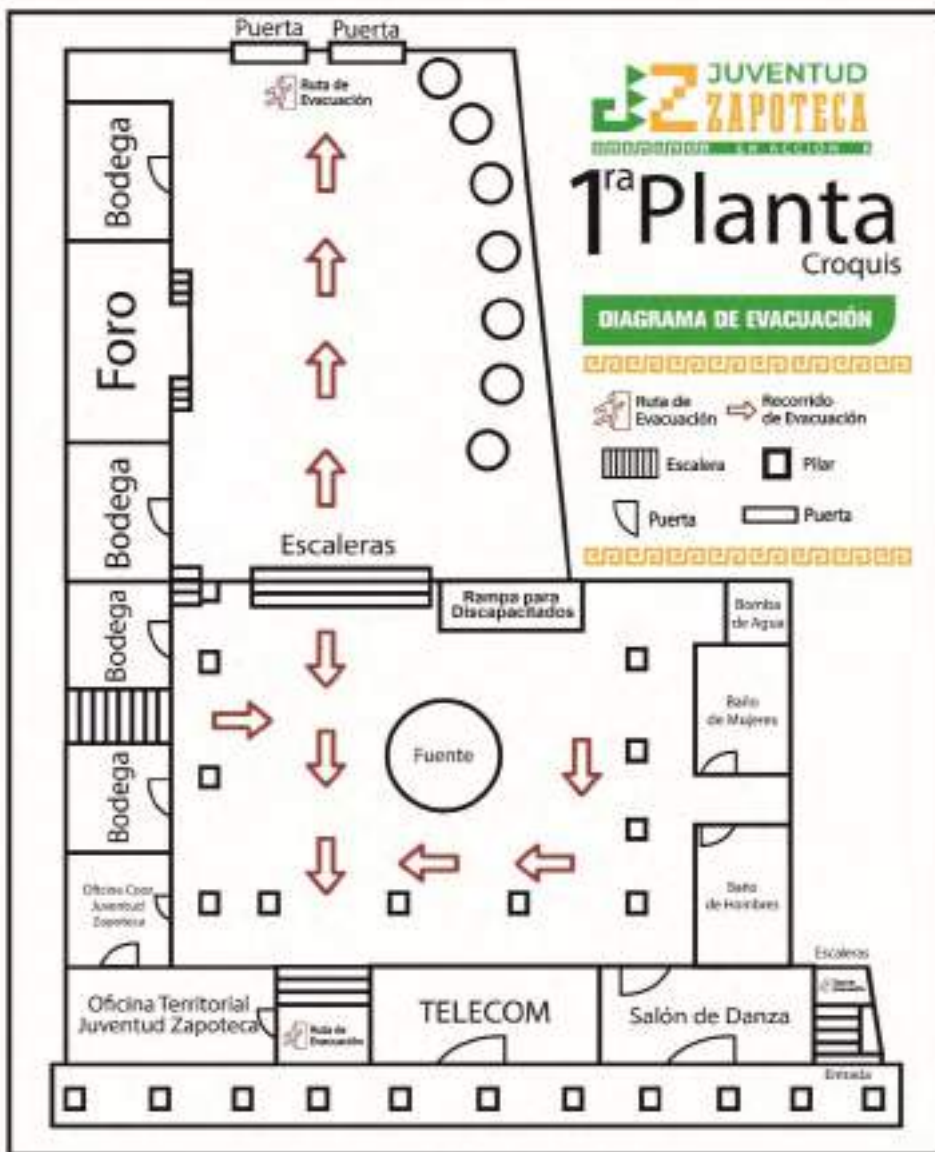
Puerta Puerta

Ruta de Evacuación

JUVENTUD ZAPOTECA

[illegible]

1ra Planta
Croquis

DIAGRAMA DE EVACUACIÓN

Ruta de Evacuación
Recorrido de Evacuación
Escalera
Pilar
Puerta
Puerta

Bodega

Foro

Bodega

Escaleras

Rampa para Discapacitados

Bomba de Agua

Bodega

Baño de Mujeres

Fuente

Bodega

Baño de Hombres

Oficina Coor. Juventud Zapoteca

Escaleras

Ruta de Evacuación

Oficina Territorial Juventud Zapoteca

Ruta de Evacuación

TELECOM

Salón de Danza

Entrada